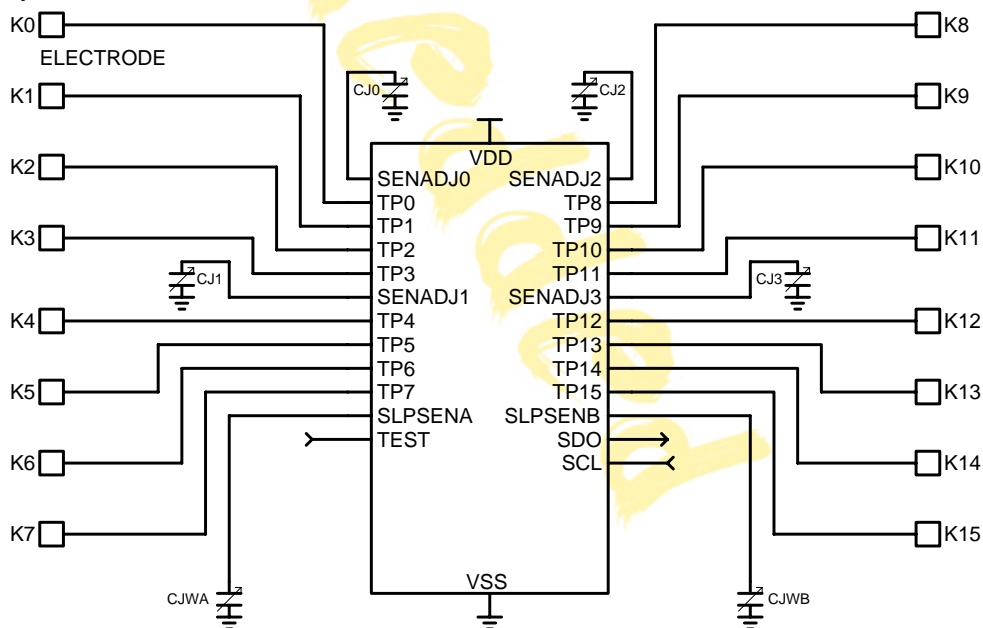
K0
ELECTRODE
K1
K2
K3
K4
K5
K6
K7
CJ0
CJ1
CJWA
VDD
SENADJ0
TP0
TP1
TP2
TP3
SENADJ1
TP4
TP5
TP6
TP7
SLPSENA
TEST
SENADJ2
TP8
TP9
TP10
TP11
SENADJ3
TP12
TP13
TP14
TP15
SLPSENB
SDO
SCL
VSS
CJ2
CJ3
CJWB
K8
K9
K10
K11
K12
K13
K14
K15